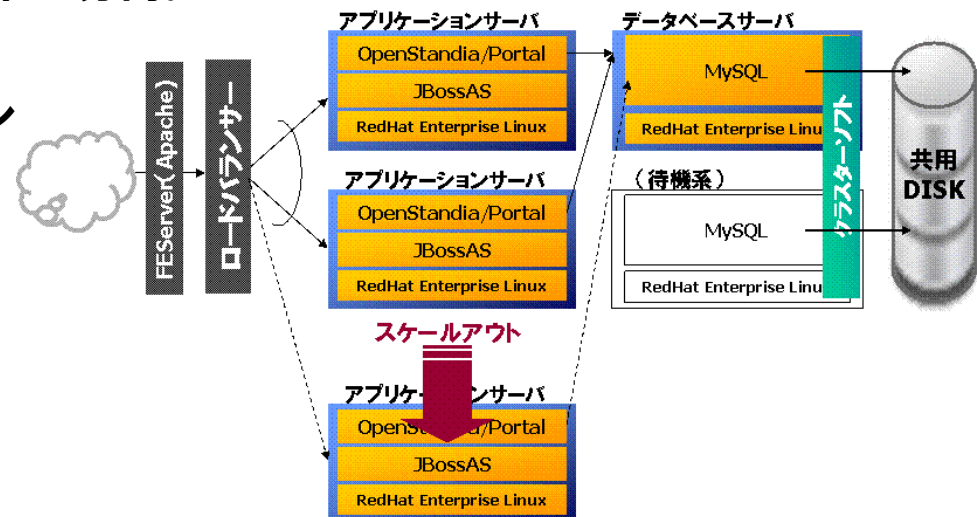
FEServer(Apache)

ロードバランサー

アプリケーションサーバ
OpenStandia/Portal
JBossAS
RedHat Enterprise Linux

アプリケーションサーバ
OpenStandia/Portal
JBossAS
RedHat Enterprise Linux

スケールアウト

アプリケ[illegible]ンサーバ
OpenSt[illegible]/Portal
JBossAS
RedHat Enterprise Linux

データベースサーバ
MySQL
RedHat Enterprise Linu

（待機系）
MySQL
RedHat Enterprise Linu

クラスターソフト

共用
DISK